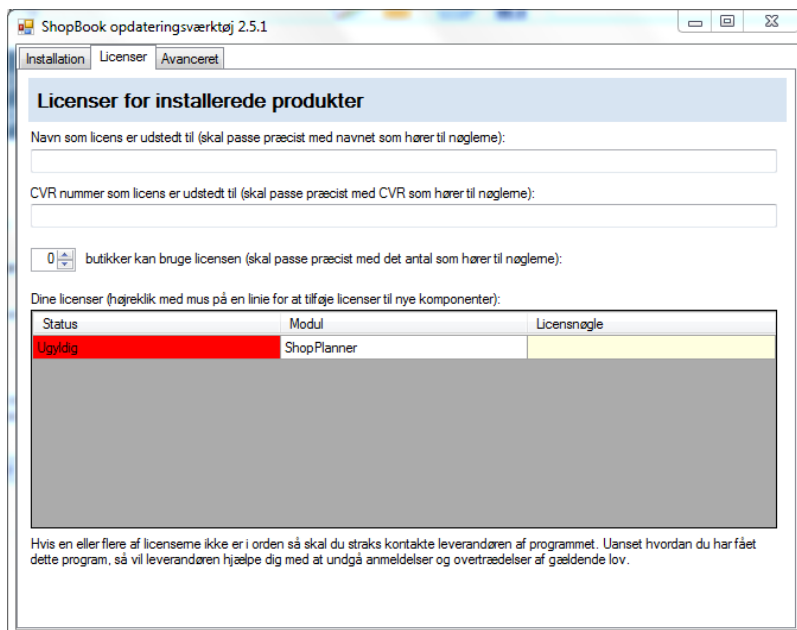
ShopBook opdateringsværktøj 2.5.1

Installation | Licenser | Avanceret

Licenser for installerede produkter

Navn som licens er udstedt til (skal passe præcist med navnet som hører til nøglerne):

CVR nummer som licens er udstedt til (skal passe præcist med CVR som hører til nøglerne):

0 butikker kan bruge licensen (skal passe præcist med det antal som hører til nøglerne):

Dine licenser (højreklik med mus på en linie for at tilføje licenser til nye komponenter):

| Status | Modul | Licensnøgle |
|---|---|---|
| Ugyldig | ShopPlanner | |

Hvis en eller flere af licenserne ikke er i orden så skal du straks kontakte leverandøren af programmet. Uanset hvordan du har fået dette program, så vil leverandøren hjælpe dig med at undgå anmeldelser og overtrædelser af gældende lov.